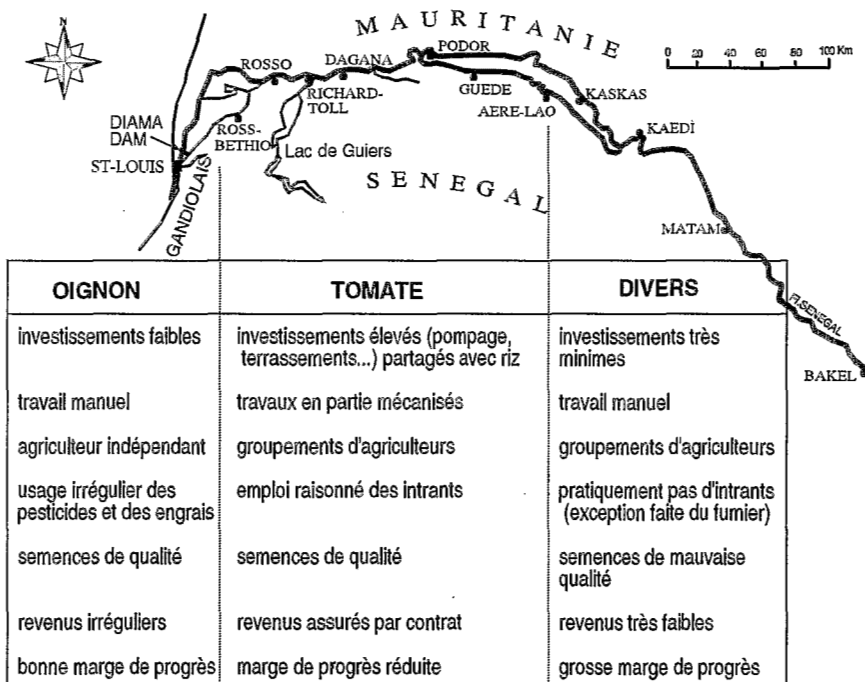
N

MAURITANIE

0 20 40 60 80 100 Km

ROSSO
DAGANA
PODOR
GUEDE
KASKAS
RICHARD-TOLL
AERE-LAO
DIAMA DAM
ROSS-BETHIO
KAEDI
ST-LOUIS
Lac de Guiers
GANDIOLAIS

SENEGAL

MATAM
Fl. SENEGAL
BAKEL

| OIGNON | TOMATE | DIVERS |
|---|---|---|
| investissements faibles | investissements élevés (pompage, terrassements...) partagés avec riz | investissements très minimes |
| travail manuel | travaux en partie mécanisés | travail manuel |
| agriculteur indépendant | groupements d'agriculteurs | groupements d'agriculteurs |
| usage irrégulier des pesticides et des engrais | emploi raisonné des intrants | pratiquement pas d'intrants (exception faite du fumier) |
| semences de qualité | semences de qualité | semences de mauvaise qualité |
| revenus irréguliers | revenus assurés par contrat | revenus très faibles |
| bonne marge de progrès | marge de progrès réduite | grosse marge de progrès |